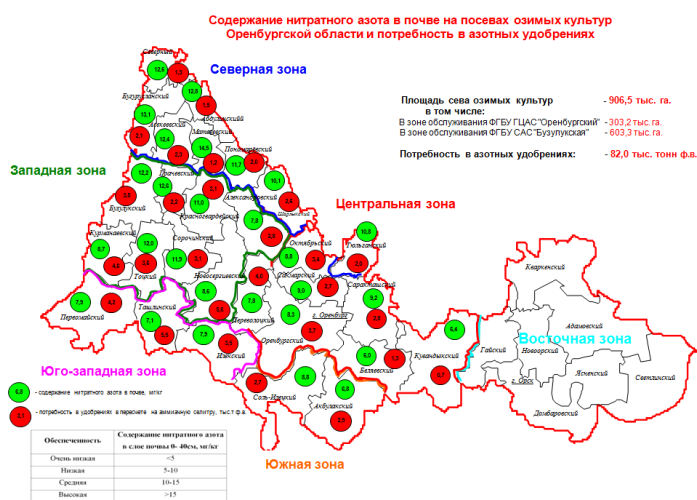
Содержание нитратного азота в почве на посевах озимых культур Оренбургской области и потребность в азотных удобрениях

Северная зона

Площадь сева озимых культур - 906,5 тыс. га.
в том числе:
В зоне обслуживания ФГБУ ГЦАС "Оренбургский" - 303,2 тыс. га.
В зоне обслуживания ФГБУ САС "Бузулукская" - 603,3 тыс. га.

Потребность в азотных удобрениях: - 82,0 тыс. тонн ф.в.

Западная зона

Центральная зона

Восточная зона

Юго-западная зона

Южная зона

Северный
Бугурусланский
Абдулинский
Асекеевский
Матвеевский
Пономаревский
Грачевский
Бузулукский
Шарлыкский
Александровский
Красногвардейский
Курманаевский
Сорочинский
Октябрьский
Тюльганский
Тоцкий
Новосергиевский
Сакмарский
Саракташский
Переволоцкий
Ташлинский
Первомайский
Оренбургский
Илекский
Кувандыкский
Беляевский
Соль-Илецкий
Акбулакский
Кваркенский
Адамовский
Гайский
Новоорский
Ясненский
Светлинский
Домбаровский
г. Орск
г. Оренбург

12,5
13,5
10,1
10,4
14,5
11,7
10,1
12,3
12,6
11,0
7,8
10,8
8,7
12,0
11,3
8,6
8,8
8,0
9,2
7,9
7,1
7,9
8,3
6,4
6,0
6,8
6,8
1,5
1,8
2,4
3,3
1,3
4,6
5,1
3,2
3,4
2,6
4,1
3,5
3,1
4,0
3,3
3,4
2,7
3,7
4,9
4,2
6,1
3,5
3,7
5,1
2,5
2,7
3,2
3,2
2,9

6,0 - содержание нитратного азота в почве, мг/кг

3,1 - потребность в удобрениях в пересчете на аммиачную селитру, тыс.т ф.в.

| Обеспеченность | Содержание нитратного азота в слое почвы 0- 40см, мг/кг |
|---|---|
| Очень низкая | <5 |
| Низкая | 5-10 |
| Средняя | 10-15 |
| Высокая | >15 |